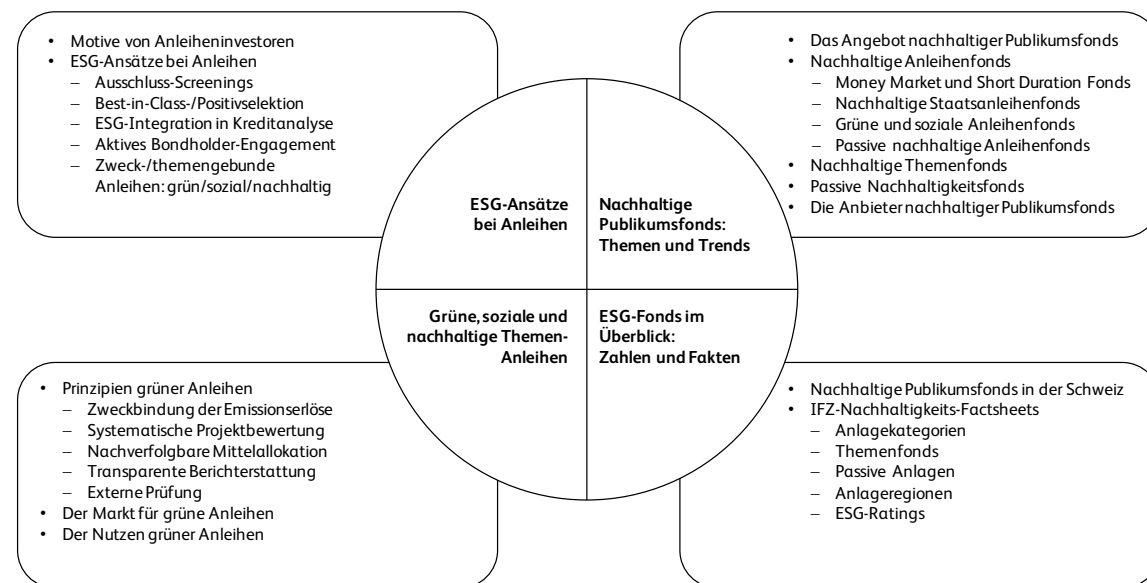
- Motive von Anleiheninvestoren
- ESG-Ansätze bei Anleihen
  – Ausschluss-Screenings
  – Best-in-Class-/Positivselektion
  – ESG-Integration in Kreditanalyse
  – Aktives Bondholder-Engagement
  – Zweck-/themengebunde Anleihen: grün/sozial/nachhaltig

ESG-Ansätze bei Anleihen

Nachhaltige Publikumsfonds: Themen und Trends

- Das Angebot nachhaltiger Publikumsfonds
- Nachhaltige Anleihenfonds
  – Money Market und Short Duration Fonds
  – Nachhaltige Staatsanleihenfonds
  – Grüne und soziale Anleihenfonds
  – Passive nachhaltige Anleihenfonds
- Nachhaltige Themenfonds
- Passive Nachhaltigkeitsfonds
- Die Anbieter nachhaltiger Publikumsfonds

Grüne, soziale und nachhaltige Themen-Anleihen

ESG-Fonds im Überblick: Zahlen und Fakten

- Prinzipien grüner Anleihen
  – Zweckbindung der Emissionserlöse
  – Systematische Projektbewertung
  – Nachverfolgbare Mittelallokation
  – Transparente Berichterstattung
  – Externe Prüfung
- Der Markt für grüne Anleihen
- Der Nutzen grüner Anleihen

- Nachhaltige Publikumsfonds in der Schweiz
- IFZ-Nachhaltigkeits-Factsheets
  – Anlagekategorien
  – Themenfonds
  – Passive Anlagen
  – Anlageregionen
  – ESG-Ratings